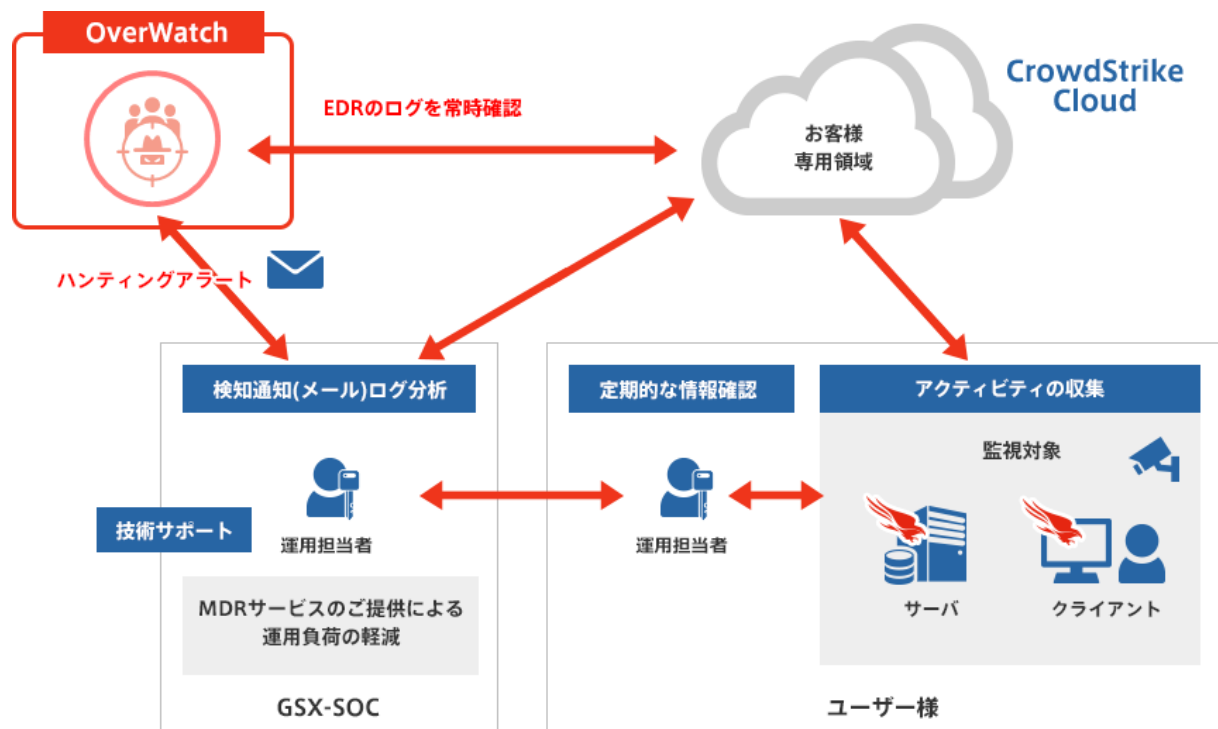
OverWatch

EDRのログを常時確認

お客様
専用領域

CrowdStrike
Cloud

ハンティングアラート

検知通知(メール)ログ分析

定期的な情報確認

アクティビティの収集

監視対象

技術サポート

運用担当者

運用担当者

サーバ

クライアント

MDRサービスのご提供による
運用負荷の軽減

GSX-SOC

ユーザー様